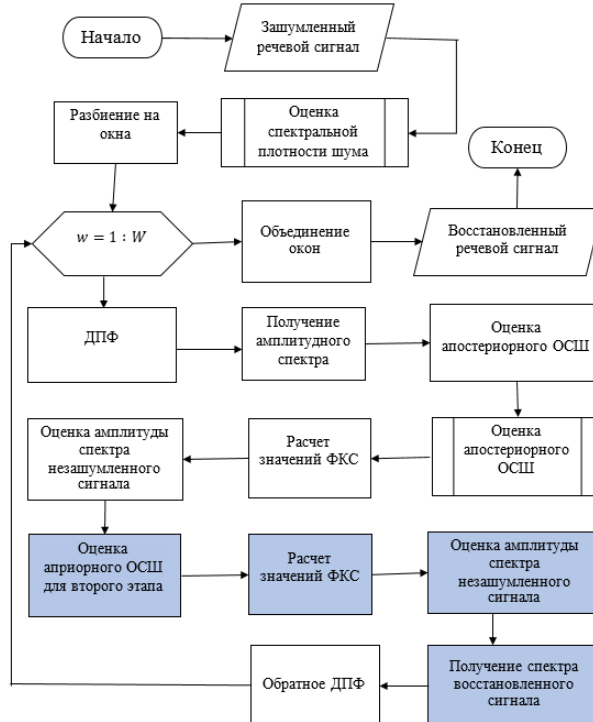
Начало

Зашумленный речевой сигнал

Разбиение на окна

Оценка спектральной плотности шума

Конец

$w = 1 : W$

Объединение окон

Восстановленный речевой сигнал

ДПФ

Получение амплитудного спектра

Оценка апостериорного ОСШ

Оценка амплитуды спектра незашумленного сигнала

Расчет значений ФКС

Оценка апостериорного ОСШ

Оценка априорного ОСШ для второго этапа

Расчет значений ФКС

Оценка амплитуды спектра незашумленного сигнала

Обратное ДПФ

Получение спектра восстановленного сигнала